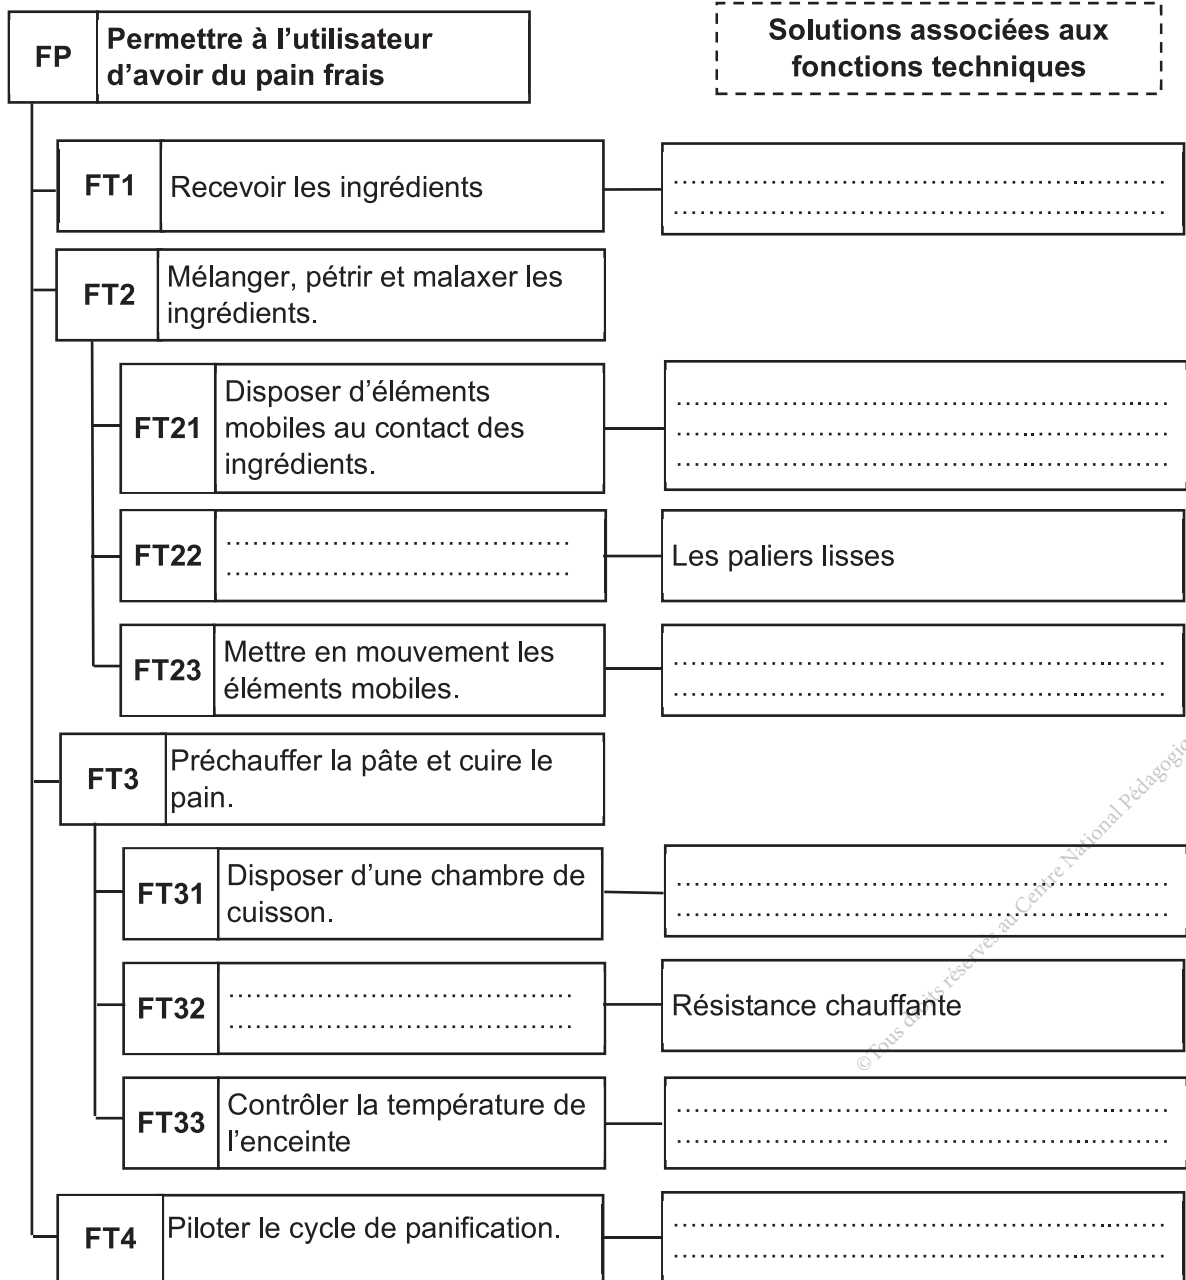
FP | Permettre à l'utilisateur d'avoir du pain frais

Solutions associées aux fonctions techniques

FT1 | Recevoir les ingrédients | ……………………………………………… ………………………………………………

FT2 | Mélanger, pétrir et malaxer les ingrédients.

FT21 | Disposer d'éléments mobiles au contact des ingrédients. | ……………………………………………… ……………………………………………… ………………………………………………

FT22 | …………………………………… …………………………………… | Les paliers lisses

FT23 | Mettre en mouvement les éléments mobiles. | ……………………………………………… ………………………………………………

FT3 | Préchauffer la pâte et cuire le pain.

FT31 | Disposer d'une chambre de cuisson. | ……………………………………………… ………………………………………………

FT32 | …………………………………… …………………………………… | Résistance chauffante

FT33 | Contrôler la température de l'enceinte | ……………………………………………… ………………………………………………

FT4 | Piloter le cycle de panification. | ……………………………………………… ………………………………………………

© Tous droits réservés au Centre National Pédagogi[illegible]